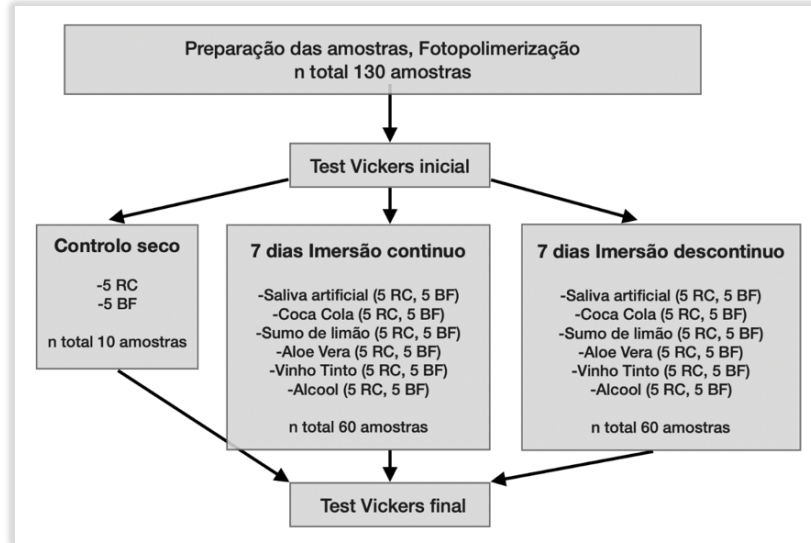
Preparação das amostras, Fotopolimerização
n total 130 amostras

Test Vickers inicial

Controlo seco

-5 RC
-5 BF

n total 10 amostras

7 dias Imersão continuo

-Saliva artificial (5 RC, 5 BF)
-Coca Cola (5 RC, 5 BF)
-Sumo de limão (5 RC, 5 BF)
-Aloe Vera (5 RC, 5 BF)
-Vinho Tinto (5 RC, 5 BF)
-Alcool (5 RC, 5 BF)

n total 60 amostras

7 dias Imersão descontinuo

-Saliva artificial (5 RC, 5 BF)
-Coca Cola (5 RC, 5 BF)
-Sumo de limão (5 RC, 5 BF)
-Aloe Vera (5 RC, 5 BF)
-Vinho Tinto (5 RC, 5 BF)
-Alcool (5 RC, 5 BF)

n total 60 amostras

Test Vickers final